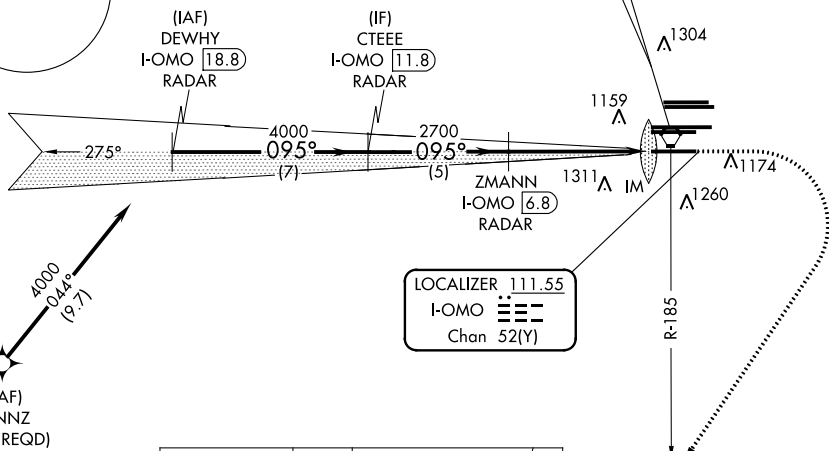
(IAF)
DEWHY
I-OMO 18.8
RADAR

(IF)
CTEEE
I-OMO 11.8
RADAR

1304

1159

4000

2700

275°

095°

095°

(7)

(5)

ZMANN
I-OMO 6.8
RADAR

1311

IM

1174

1260

4000
044°
(9.7)

LOCALIZER 111.55
I-OMO
Chan 52(Y)

R-185

AF)
NNZ
REQD)